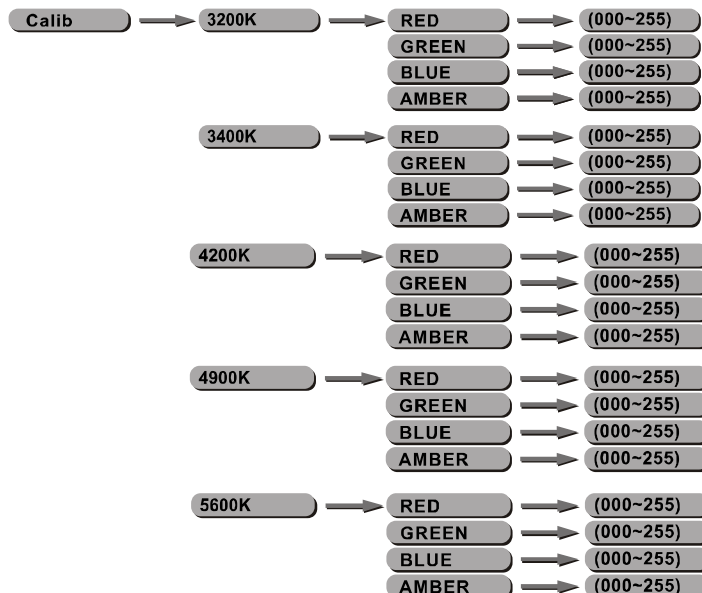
Calib

3200K
RED (000~255)
GREEN (000~255)
BLUE (000~255)
AMBER (000~255)

3400K
RED (000~255)
GREEN (000~255)
BLUE (000~255)
AMBER (000~255)

4200K
RED (000~255)
GREEN (000~255)
BLUE (000~255)
AMBER (000~255)

4900K
RED (000~255)
GREEN (000~255)
BLUE (000~255)
AMBER (000~255)

5600K
RED (000~255)
GREEN (000~255)
BLUE (000~255)
AMBER (000~255)